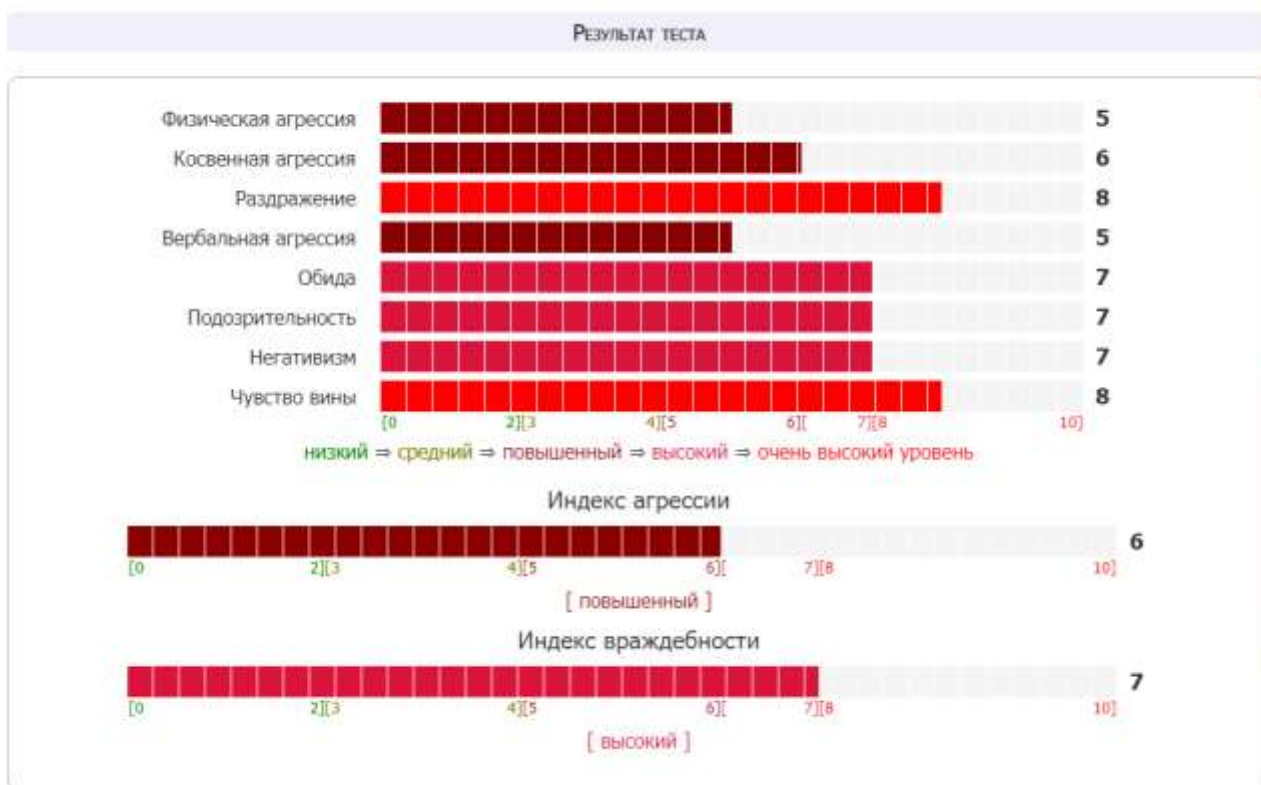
Результат теста

| | |
|---|---|
| Физическая агрессия | 5 |
| Косвенная агрессия | 6 |
| Раздражение | 8 |
| Вербальная агрессия | 5 |
| Обида | 7 |
| Подозрительность | 7 |
| Негативизм | 7 |
| Чувство вины | 8 |

[0 2][3 4][5 6][ 7][8 10]

низкий ⇒ средний ⇒ повышенный ⇒ высокий ⇒ очень высокий уровень

Индекс агрессии

6

[0 2][3 4][5 6][ 7][8 10]

[ повышенный ]

Индекс враждебности

7

[0 2][3 4][5 6][ 7][8 10]

[ высокий ]